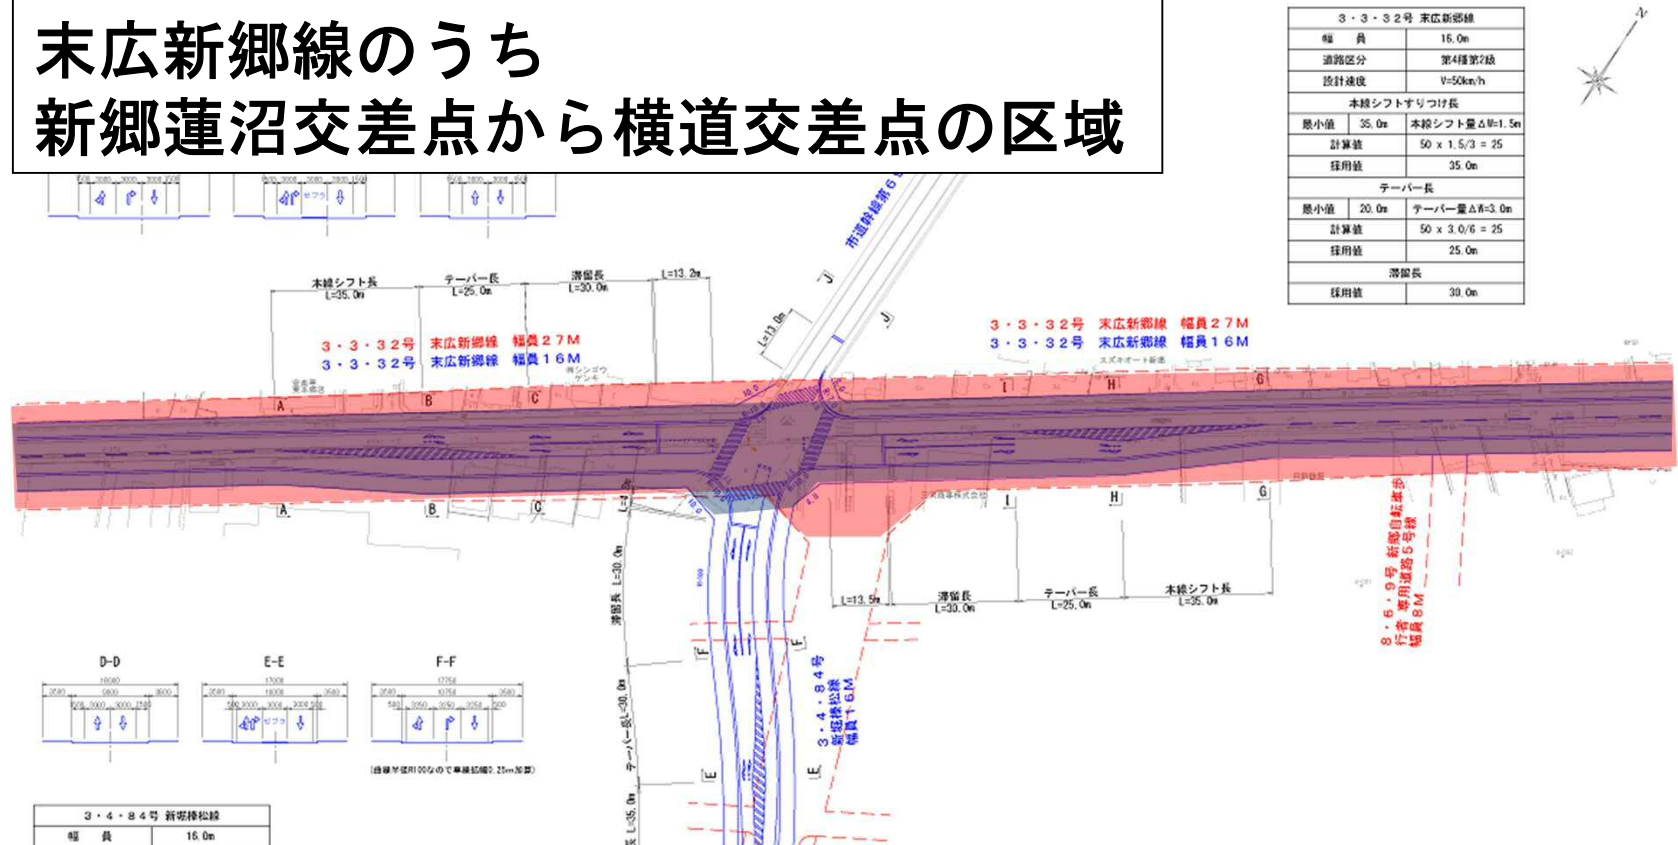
末広新郷線のうち
新郷蓮沼交差点から横道交差点の区域

| ３・３・３２号 末広新郷線 | |
|---|---|
| 幅 員 | 16.0m |
| 道路区分 | 第4種第2級 |
| 設計速度 | V=50km/h |

| 本線シフトすりつけ長 | | |
|---|---|---|
| 最小値 | 35.0m | 本線シフト量ΔW=1.5m |
| 計算値 | | 50 x 1.5/3 = 25 |
| 採用値 | | 35.0m |

| テーパー長 | | |
|---|---|---|
| 最小値 | 20.0m | テーパー量ΔW=3.0m |
| 計算値 | | 50 x 3.0/6 = 25 |
| 採用値 | | 25.0m |

| 滞留長 | |
|---|---|
| 採用値 | 30.0m |

市道幹線第６

本線シフト長 L=35.0m
テーパー長 L=25.0m
滞留長 L=30.0m
L=13.2m
L=13.0m

３・３・３２号 末広新郷線 幅員２７Ｍ
３・３・３２号 末広新郷線 幅員１６Ｍ

３・３・３２号 末広新郷線 幅員２７Ｍ
３・３・３２号 末広新郷線 幅員１６Ｍ

A B C J I H G
A B C I H G

L=13.5m
滞留長 L=30.0m
テーパー長 L=25.0m
本線シフト長 L=35.0m

滞留長 L=30.0m
テーパー長L=30.0m

８・６・９号 新郷自転車歩行者専用道路５号線 幅員８Ｍ

３・４・８４号 新堀榛松線 幅員１６Ｍ

F F E E

D-D
E-E
F-F

(曲線半径R100なので車線拡幅0.25m加算)

| ３・４・８４号 新堀榛松線 | |
|---|---|
| 幅 員 | 16.0m |